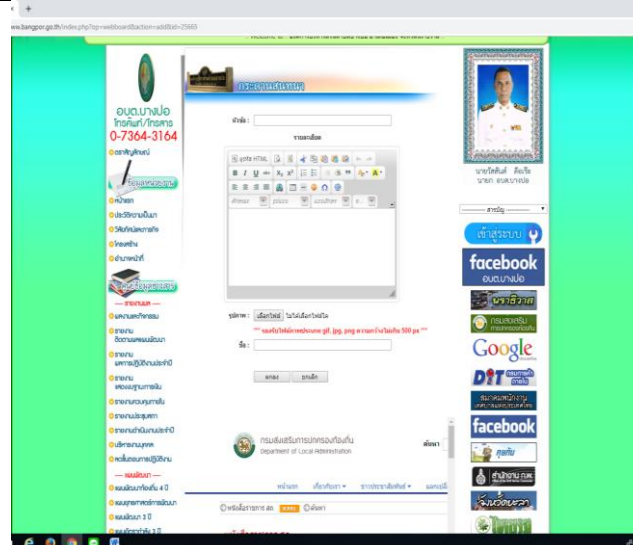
ww.bangpor.go.th/index.php?op=webboard&action=add&bid=25665

อบต.บางปอ
โทรศัพท์/โทรสาร
0-7364-3164

ตราสัญลักษณ์

ข้อมูลพื้นฐาน
หน้าแรก
ประวัติความเป็นมา
วิสัยทัศน์/พันธกิจ
โครงสร้าง
อำนาจหน้าที่

ข้อมูลบริหาร
— รายงาน —
ผลงานและกิจกรรม
รายงานติดตามผลแผนพัฒนา
รายงานผลการปฏิบัติงานประจำปี
รายงานแสดงฐานะการเงิน
รายงานการควบคุมภายใน
รายงานการประชุมสภา
รายงานกำกับติดตามประจำปี
บริหารงานบุคคล
ผลสัมฤทธิ์การปฏิบัติงาน
— แผนพัฒนา —
แผนพัฒนาท้องถิ่น 4 ปี
แผนยุทธศาสตร์การพัฒนา
แผนพัฒนา 3 ปี

กระดานสนทนา

หัวข้อ :
รายละเอียด

รูปภาพ : เลือกไฟล์ ไม่ได้เลือกไฟล์ใด
*** รองรับไฟล์ภาพประเภท gif, jpg, png ความกว้างไม่เกิน 500 px ***

ชื่อ :

ตกลง ยกเลิก

กรมส่งเสริมการปกครองท้องถิ่น
Department of Local Administration
หน้าแรก เกี่ยวกับเรา ข่าวประชาสัมพันธ์ ผลงานผู้

นายโสภณ์ ดีแก้ว
นายก อบต.บางปอ

สารบัญ

เข้าสู่ระบบ

facebook
อบต.บางปอ

Google

DIT

facebook